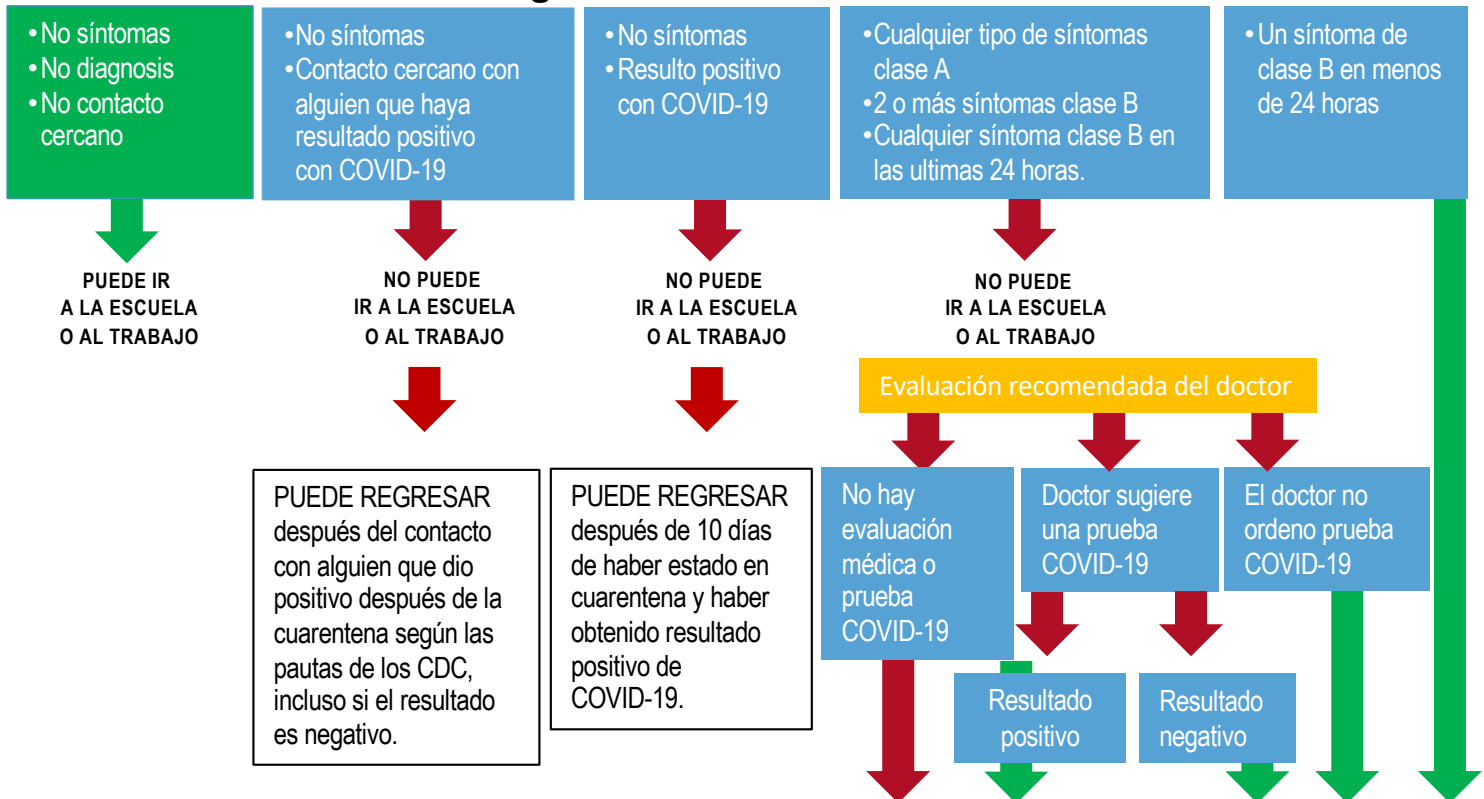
• No síntomas
• No diagnosis
• No contacto cercano

• No síntomas
• Contacto cercano con alguien que haya resultado positivo con COVID-19

• No síntomas
• Resulto positivo con COVID-19

• Cualquier tipo de síntomas clase A
• 2 o más síntomas clase B
• Cualquier síntoma clase B en las ultimas 24 horas.

• Un síntoma de clase B en menos de 24 horas

PUEDE IR A LA ESCUELA O AL TRABAJO

NO PUEDE IR A LA ESCUELA O AL TRABAJO

NO PUEDE IR A LA ESCUELA O AL TRABAJO

NO PUEDE IR A LA ESCUELA O AL TRABAJO

Evaluación recomendada del doctor

PUEDE REGRESAR después del contacto con alguien que dio positivo después de la cuarentena según las pautas de los CDC, incluso si el resultado es negativo.

PUEDE REGRESAR después de 10 días de haber estado en cuarentena y haber obtenido resultado positivo de COVID-19.

No hay evaluación médica o prueba COVID-19

Doctor sugiere una prueba COVID-19

El doctor no ordeno prueba COVID-19

Resultado positivo

Resultado negativo